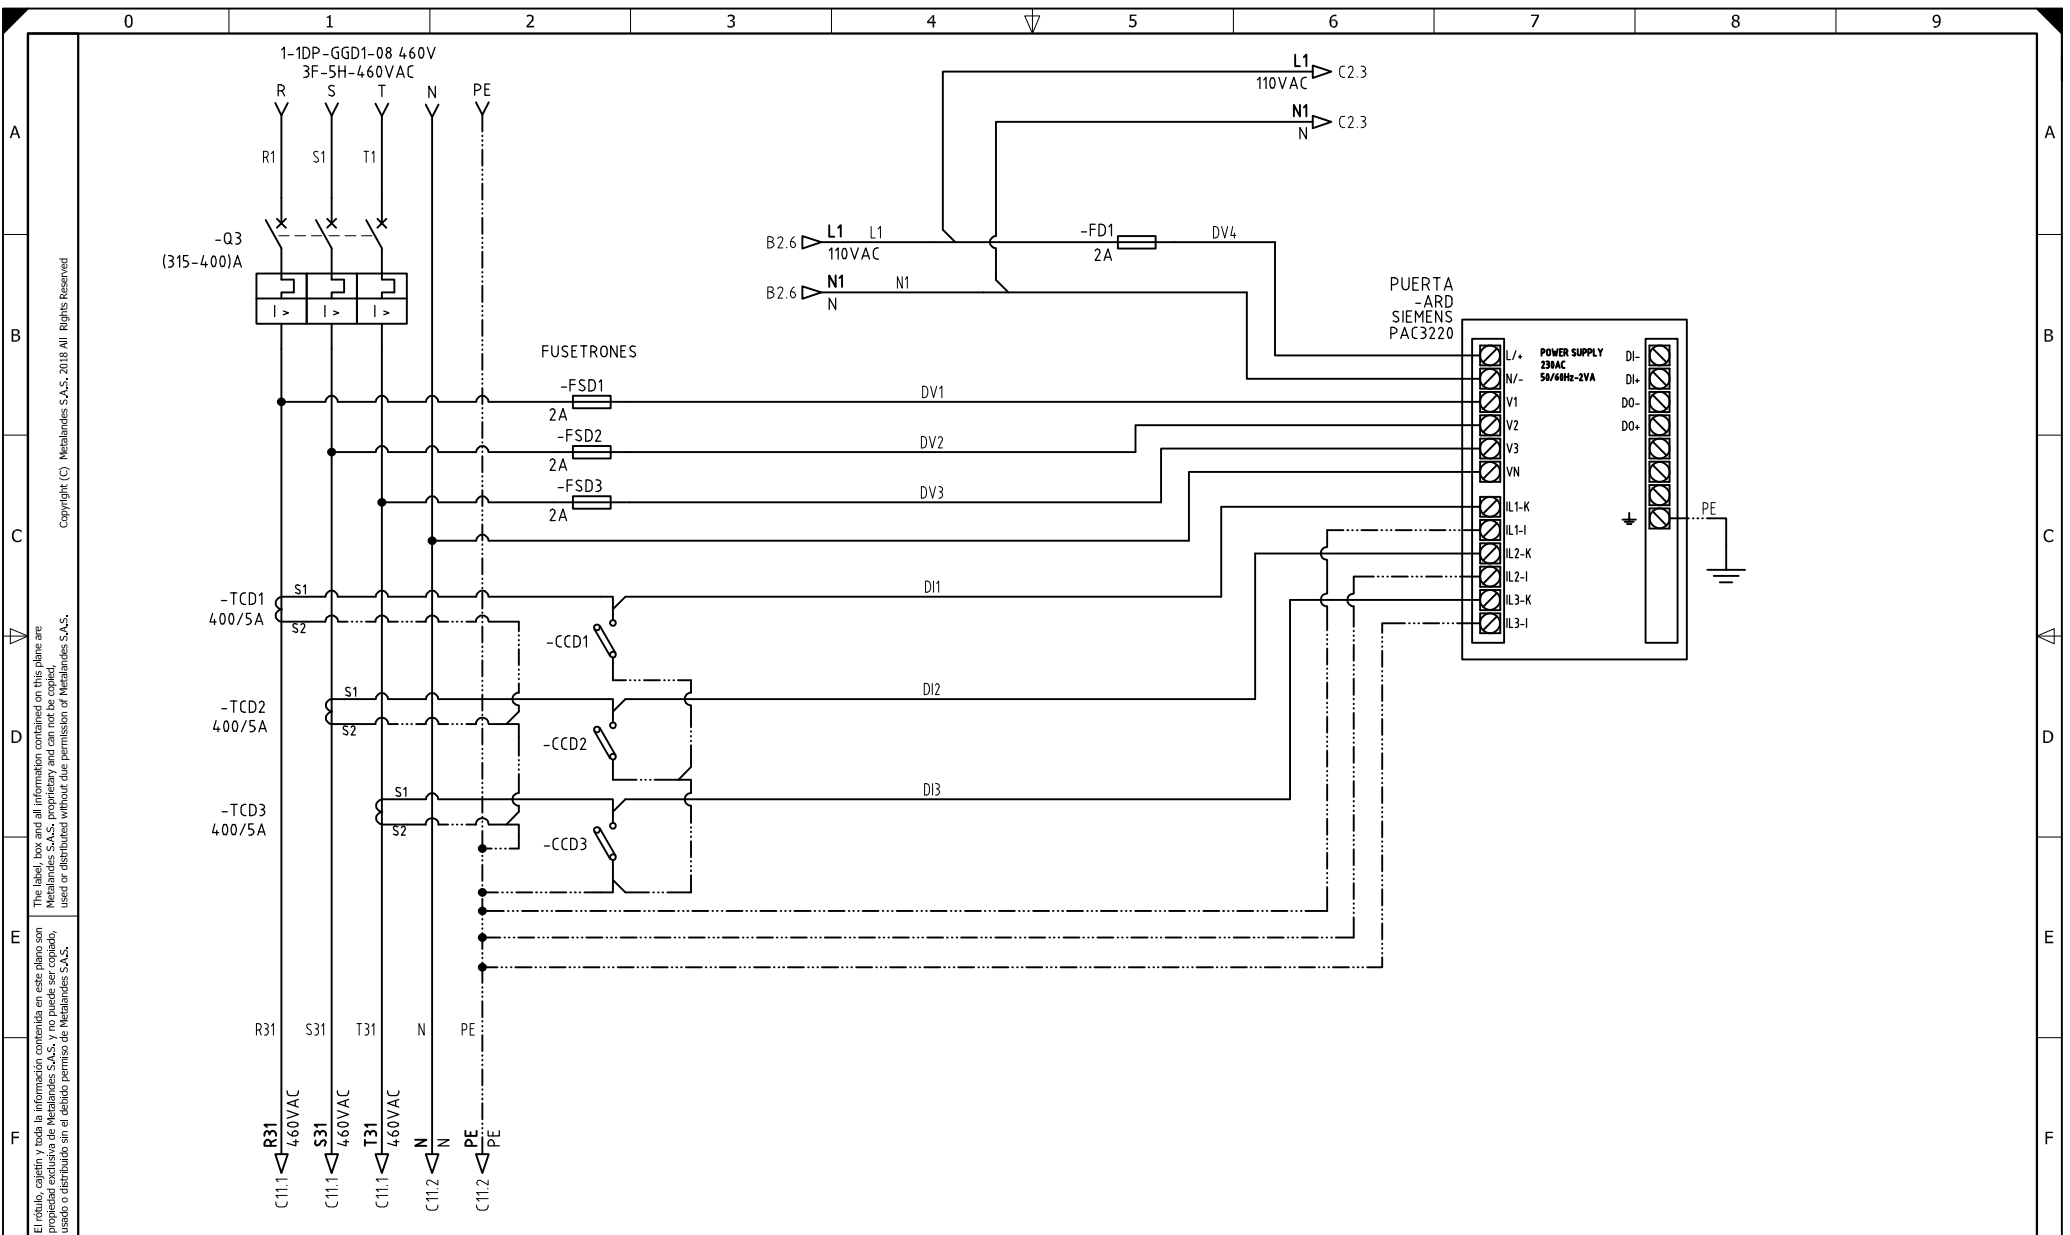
0 1 2 3 4 5 6 7 8 9

A B C D E F

Copyright (C) Metalandes S.A.S. 2018 All Rights Reserved

The label, box and all information contained on this plane are Metalandes S.A.S. proprietary and can not be copied, used or distributed without due permission of Metalandes S.A.S.

El rótulo, cajetín y toda la información contenida en este plano son propiedad exclusiva de Metalandes S.A.S. y no puede ser copiado, usado o distribuido sin el debido permiso de Metalandes S.A.S.

1-1DP-GGD1-08 460V
3F-5H-460VAC

R S T N PE

R1 S1 T1

-Q3
(315-400)A

I > I > I >

L1
110VAC C2.3

N1
N C2.3

B2.6 L1 110VAC L1

B2.6 N1 N N1

-FD1
2A

DV4

PUERTA
-ARD
SIEMENS
PAC3220

L/+ N/- V1 V2 V3 VN IL1-K IL1-I IL2-K IL2-I IL3-K IL3-I

POWER SUPPLY
230AC
50/60Hz-2VA

DI- DI+ DO- DO+

PE

FUSETRONES

-FSD1
2A
DV1

-FSD2
2A
DV2

-FSD3
2A
DV3

-TCD1
400/5A
S1
S2

DI1

-CCD1

-TCD2
400/5A
S1
S2

DI2

-CCD2

-TCD3
400/5A
S1
S2

DI3

-CCD3

R31 S31 T31 N PE

R31 460VAC C11.1
S31 460VAC C11.1
T31 460VAC C11.1
N N C11.2
PE PE C11.2